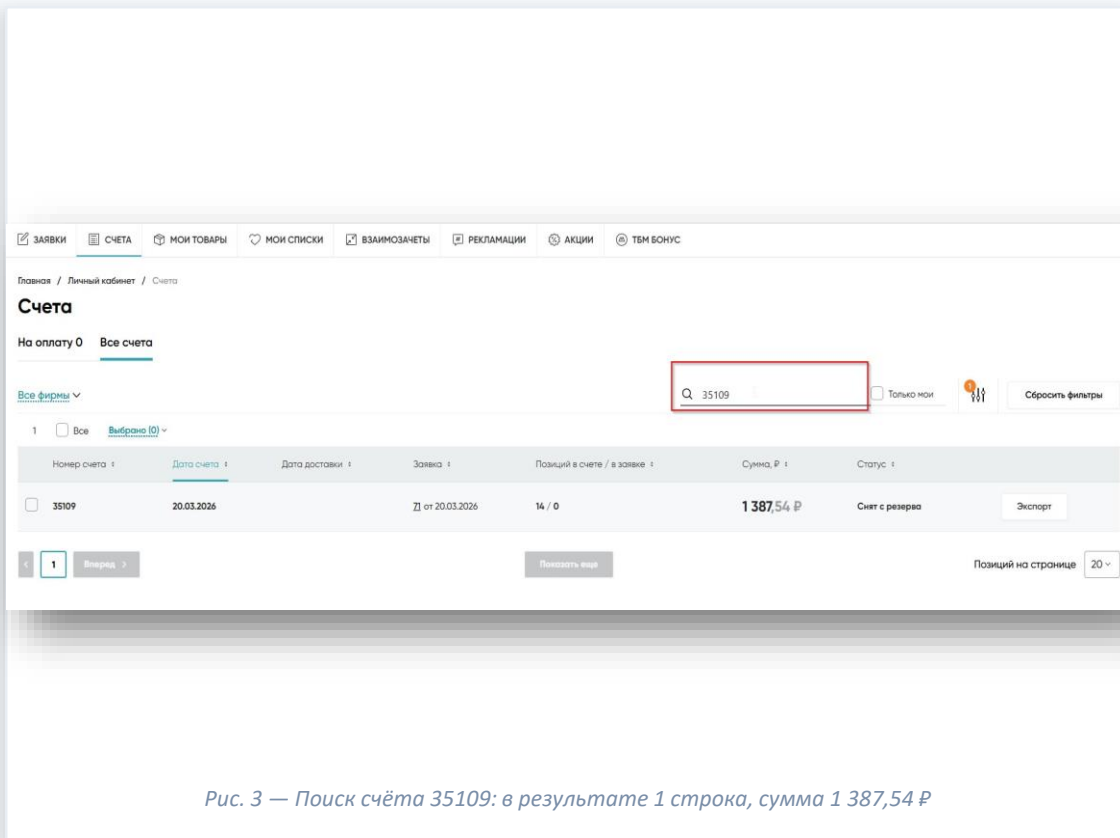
ЗАЯВКИ СЧЕТА МОИ ТОВАРЫ МОИ СПИСКИ ВЗАИМОЗАЧЕТЫ РЕКЛАМАЦИИ АКЦИИ ТБМ БОНУС

Главная / Личный кабинет / Счета

Счета

На оплату 0 Все счета

Все фирмы

35109

Только мои

1

Сбросить фильтры

1 Все Выбрано (0)

| Номер счета | Дата счета | Дата доставки | Заявка | Позиций в счете / в заявке | Сумма, ₽ | Статус | |
|---|---|---|---|---|---|---|---|
| 35109 | 20.03.2026 | | 71 от 20.03.2026 | 14 / 0 | 1 387,54 ₽ | Снят с резерва | Экспорт |

1 Вперед >

Показать еще

Позиций на странице 20

Рис. 3 — Поиск счёта 35109: в результате 1 строка, сумма 1 387,54 ₽